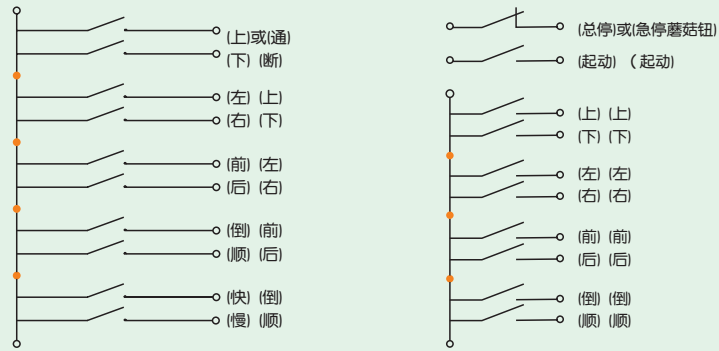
(上)或(通)
(下) (断)
(左) (上)
(右) (下)
(前) (左)
(后) (右)
(倒) (前)
(顺) (后)
(快) (倒)
(慢) (顺)

(总停)或(急停蘑菇钮)
(起动) (起动)
(上) (上)
(下) (下)
(左) (左)
(右) (右)
(前) (前)
(后) (后)
(倒) (倒)
(顺) (顺)